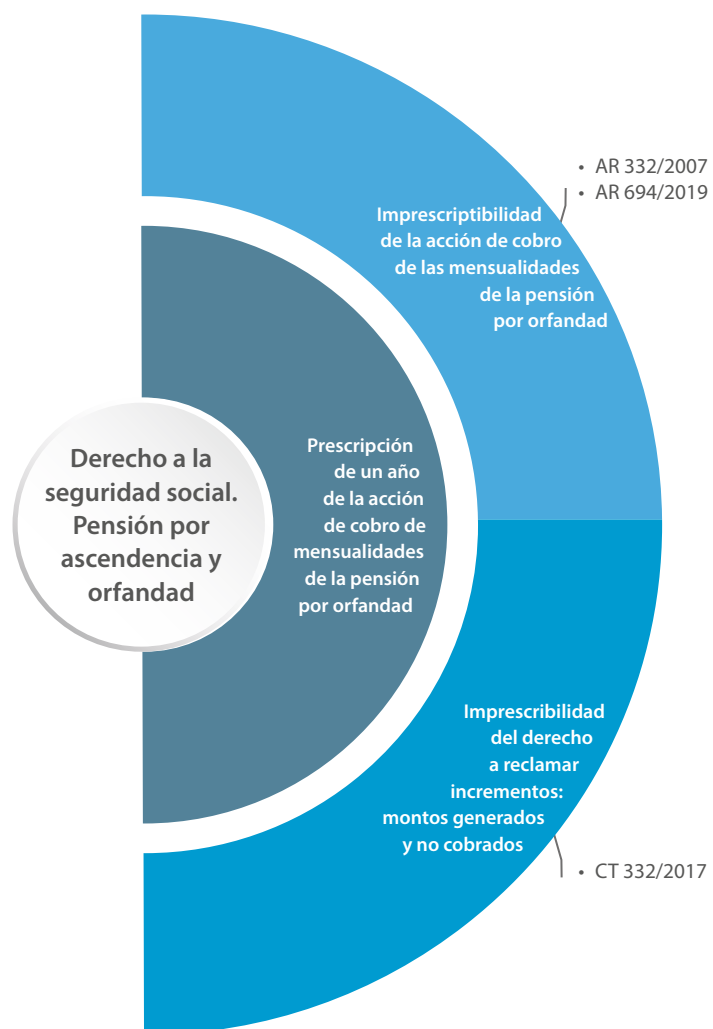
Derecho a la seguridad social. Pensión por ascendencia y orfandad

Prescripción de un año de la acción de cobro de mensualidades de la pensión por orfandad

• AR 332/2007
• AR 694/2019

Imprescriptibilidad de la acción de cobro de las mensualidades de la pensión por orfandad

Imprescribilidad del derecho a reclamar incrementos: montos generados y no cobrados

• CT 332/2017